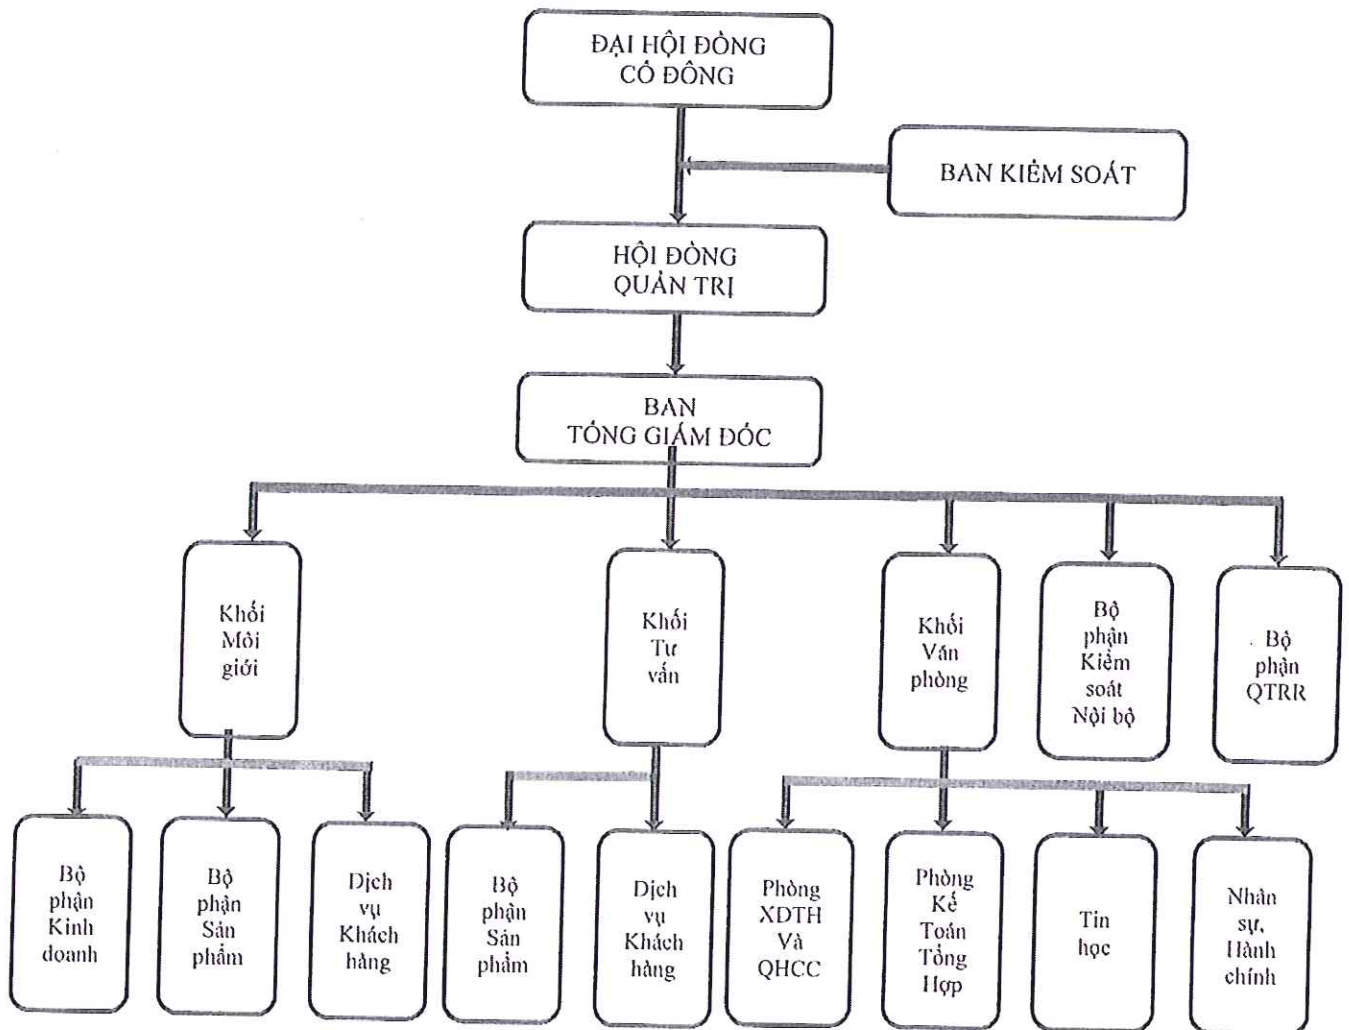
ĐẠI HỘI ĐỒNG CỔ ĐÔNG

BAN KIỂM SOÁT

HỘI ĐỒNG QUẢN TRỊ

BAN TỔNG GIÁM ĐỐC

Khối Môi giới

Khối Tư vấn

Khối Văn phòng

Bộ phận Kiểm soát Nội bộ

Bộ phận QTRR

Bộ phận Kinh doanh

Bộ phận Sản phẩm

Dịch vụ Khách hàng

Bộ phận Sản phẩm

Dịch vụ Khách hàng

Phòng XDTH Và QHCC

Phòng Kế Toán Tổng Hợp

Tin học

Nhân sự, Hành chính